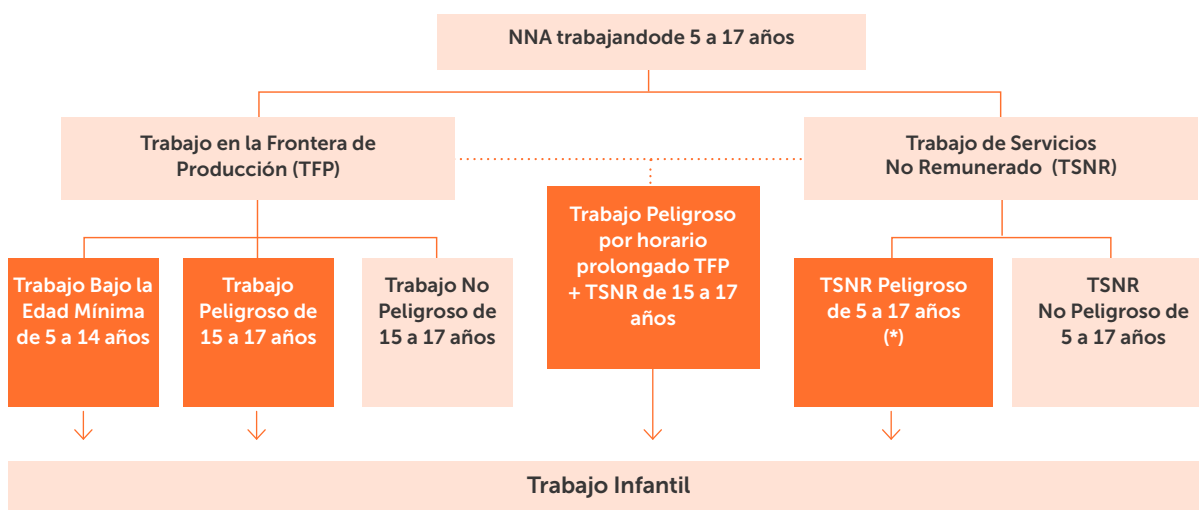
NNA trabajandode 5 a 17 años

Trabajo en la Frontera de Producción (TFP)

Trabajo de Servicios No Remunerado (TSNR)

Trabajo Peligroso por horario prolongado TFP + TSNR de 15 a 17 años

Trabajo Bajo la Edad Mínima de 5 a 14 años

Trabajo Peligroso de 15 a 17 años

Trabajo No Peligroso de 15 a 17 años

TSNR Peligroso de 5 a 17 años (*)

TSNR No Peligroso de 5 a 17 años

Trabajo Infantil